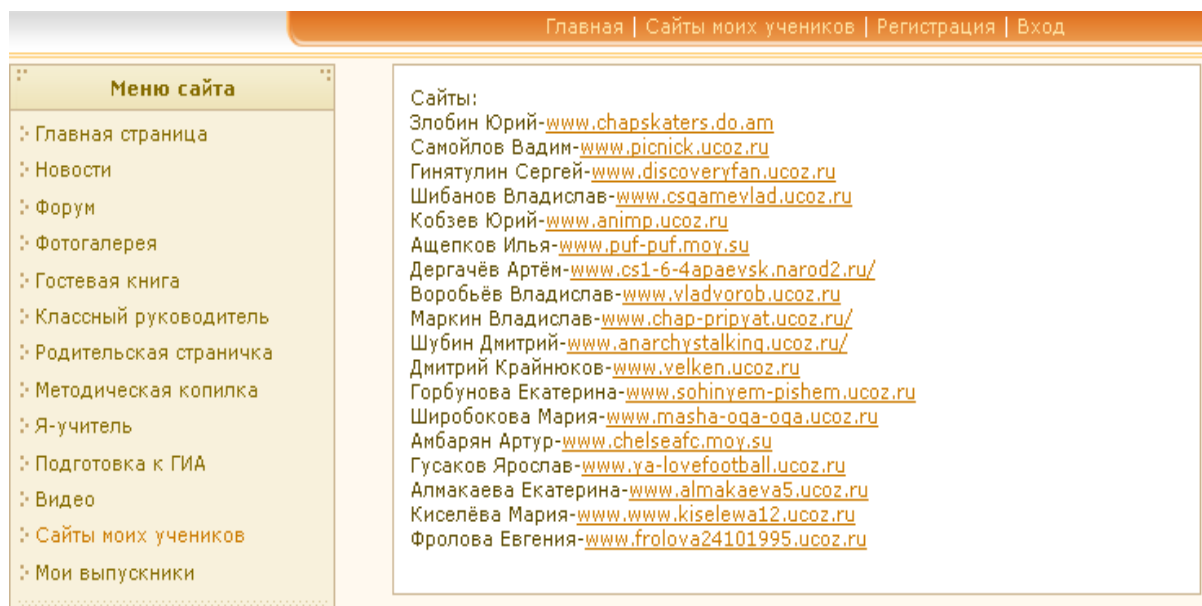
Главная | Сайты моих учеников | Регистрация | Вход

Меню сайта

Главная страница
Новости
Форум
Фотогалерея
Гостевая книга
Классный руководитель
Родительская страничка
Методическая копилка
Я-учитель
Подготовка к ГИА
Видео
Сайты моих учеников
Мои выпускники

Сайты:
Злобин Юрий-www.chapskaters.do.am
Самойлов Вадим-www.picnick.ucoz.ru
Гинятулин Сергей-www.discoveryfan.ucoz.ru
Шибанов Владислав-www.csgamevlad.ucoz.ru
Кобзев Юрий-www.animp.ucoz.ru
Ащепков Илья-www.puf-puf.moy.su
Дергачёв Артём-www.cs1-6-4apaevsk.narod2.ru/
Воробьёв Владислав-www.vladvorob.ucoz.ru
Маркин Владислав-www.chap-pripyat.ucoz.ru/
Шубин Дмитрий-www.anarchystalking.ucoz.ru/
Дмитрий Крайнюков-www.velken.ucoz.ru
Горбунова Екатерина-www.sohinyem-pishem.ucoz.ru
Широбокова Мария-www.masha-oga-oga.ucoz.ru
Амбарян Артур-www.chelseafc.moy.su
Гусаков Ярослав-www.ya-lovefootball.ucoz.ru
Алмакаева Екатерина-www.almakaeva5.ucoz.ru
Киселёва Мария-www.www.kiselewa12.ucoz.ru
Фролова Евгения-www.frolova24101995.ucoz.ru